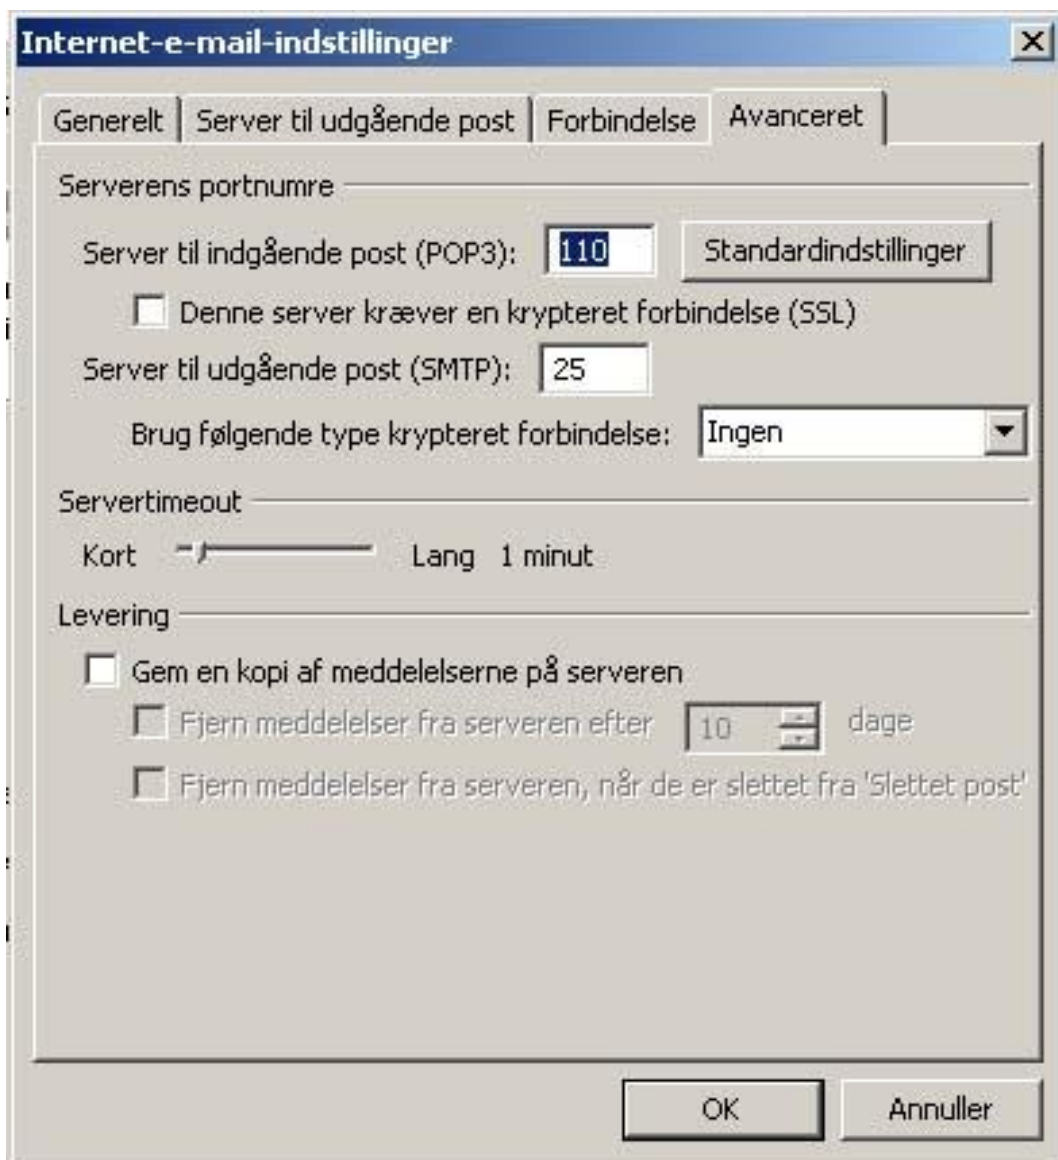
Internet-e-mail-indstillinger

Generelt | Server til udgående post | Forbindelse | Avanceret

Serverens portnumre

Server til indgående post (POP3): 110 Standardindstillinger

Denne server kræver en krypteret forbindelse (SSL)

Server til udgående post (SMTP): 25

Brug følgende type krypteret forbindelse: Ingen

Servertimeout

Kort Lang 1 minut

Levering

Gem en kopi af meddelelserne på serveren

Fjern meddelelser fra serveren efter 10 dage

Fjern meddelelser fra serveren, når de er slettet fra 'Slettet post'

OK Annuller